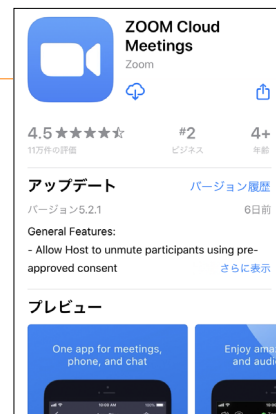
ZOOM Cloud Meetings
Zoom

4.5 ★★★★☆
11万件の評価

#2
ビジネス

4+
年齢

アップデート
バージョン履歴

バージョン5.2.1
6日前

General Features:
- Allow Host to unmute participants using pre-approved consent
さらに表示

プレビュー

One app for meetings, phone, and chat

Enjoy ama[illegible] and audi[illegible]